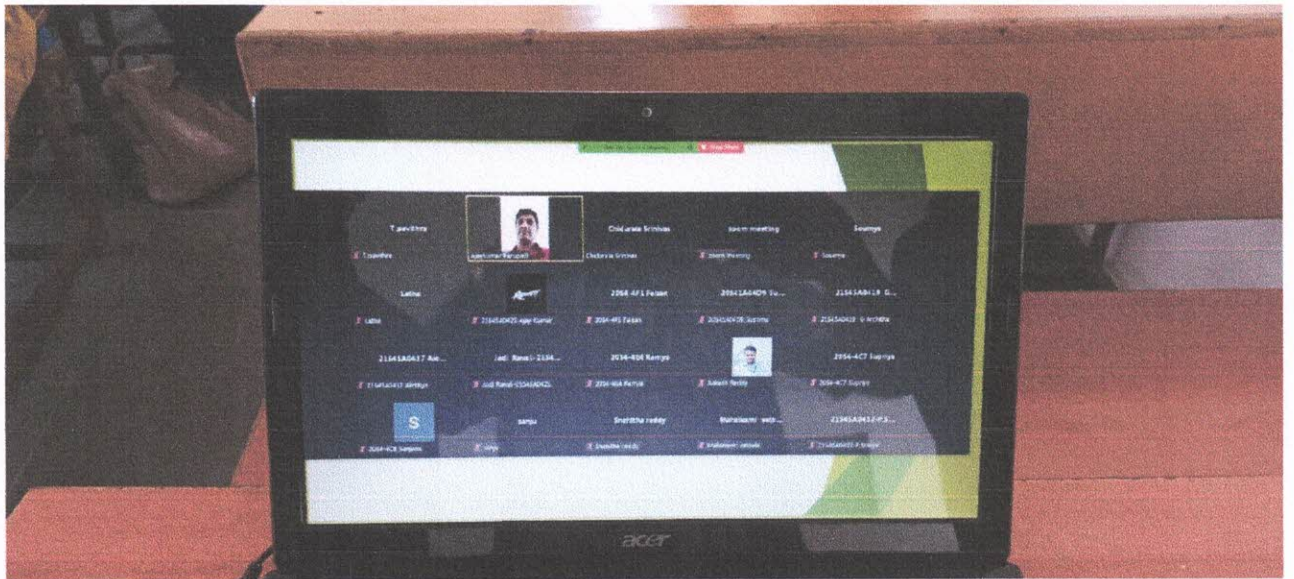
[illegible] Stop Share

T.pavithra
T.pavithra

ajaykumar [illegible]

Chidurala Srinivas
Chidurala Srinivas

zoom meeting
zoom meeting

Soumya
Soumya

Latha
Latha

21541A0425 Ajay Kumar

2064 AF1 Faisan
2064-AF1 Faisan

20541A0409 Su...
20541A0409 Sushma

21541A0419 G...
21541A0419 G Archana

21541A0417 Ale...
21541A0417 Alekhya

Jadi Ravali -2154...
Jadi Ravali-21541A0421

2064-4G6 Ramya
2064-4G6 Ramya

Rakesh Reddy

2064-4C7 Supriya
2064-4C7 Supriya

S
2064-4C8 Sanjana

sanju
sanju

Snehitha reddy
Snehitha reddy

Mahalaxmi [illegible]
Mahalaxmi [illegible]

21541A0412-P.S...
21541A0412 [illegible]

acer